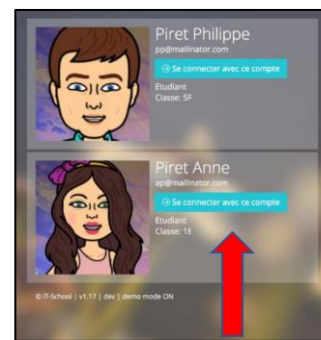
Piret Philippe
pp@mailinator.com
Se connecter avec ce compte
Etudiant
Classe: 5F

Piret Anne
ap@mailinator.com
Se connecter avec ce compte
Etudiant
Classe: 1E

© IT-School | v1.17 | dev | demo mode ON